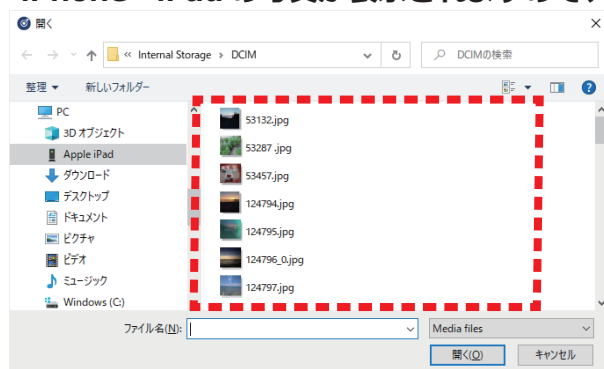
開く

« Internal Storage › DCIM

DCIMの検索

整理 ▾ 新しいフォルダー

PC
3D オブジェクト
Apple iPad
ダウンロード
デスクトップ
ドキュメント
ピクチャ
ビデオ
ミュージック
Windows (C:)

53132.jpg
53287.jpg
53457.jpg
124794.jpg
124795.jpg
124796_0.jpg
124797.jpg

ファイル名(N):

Media files

開く(O)
キャンセル